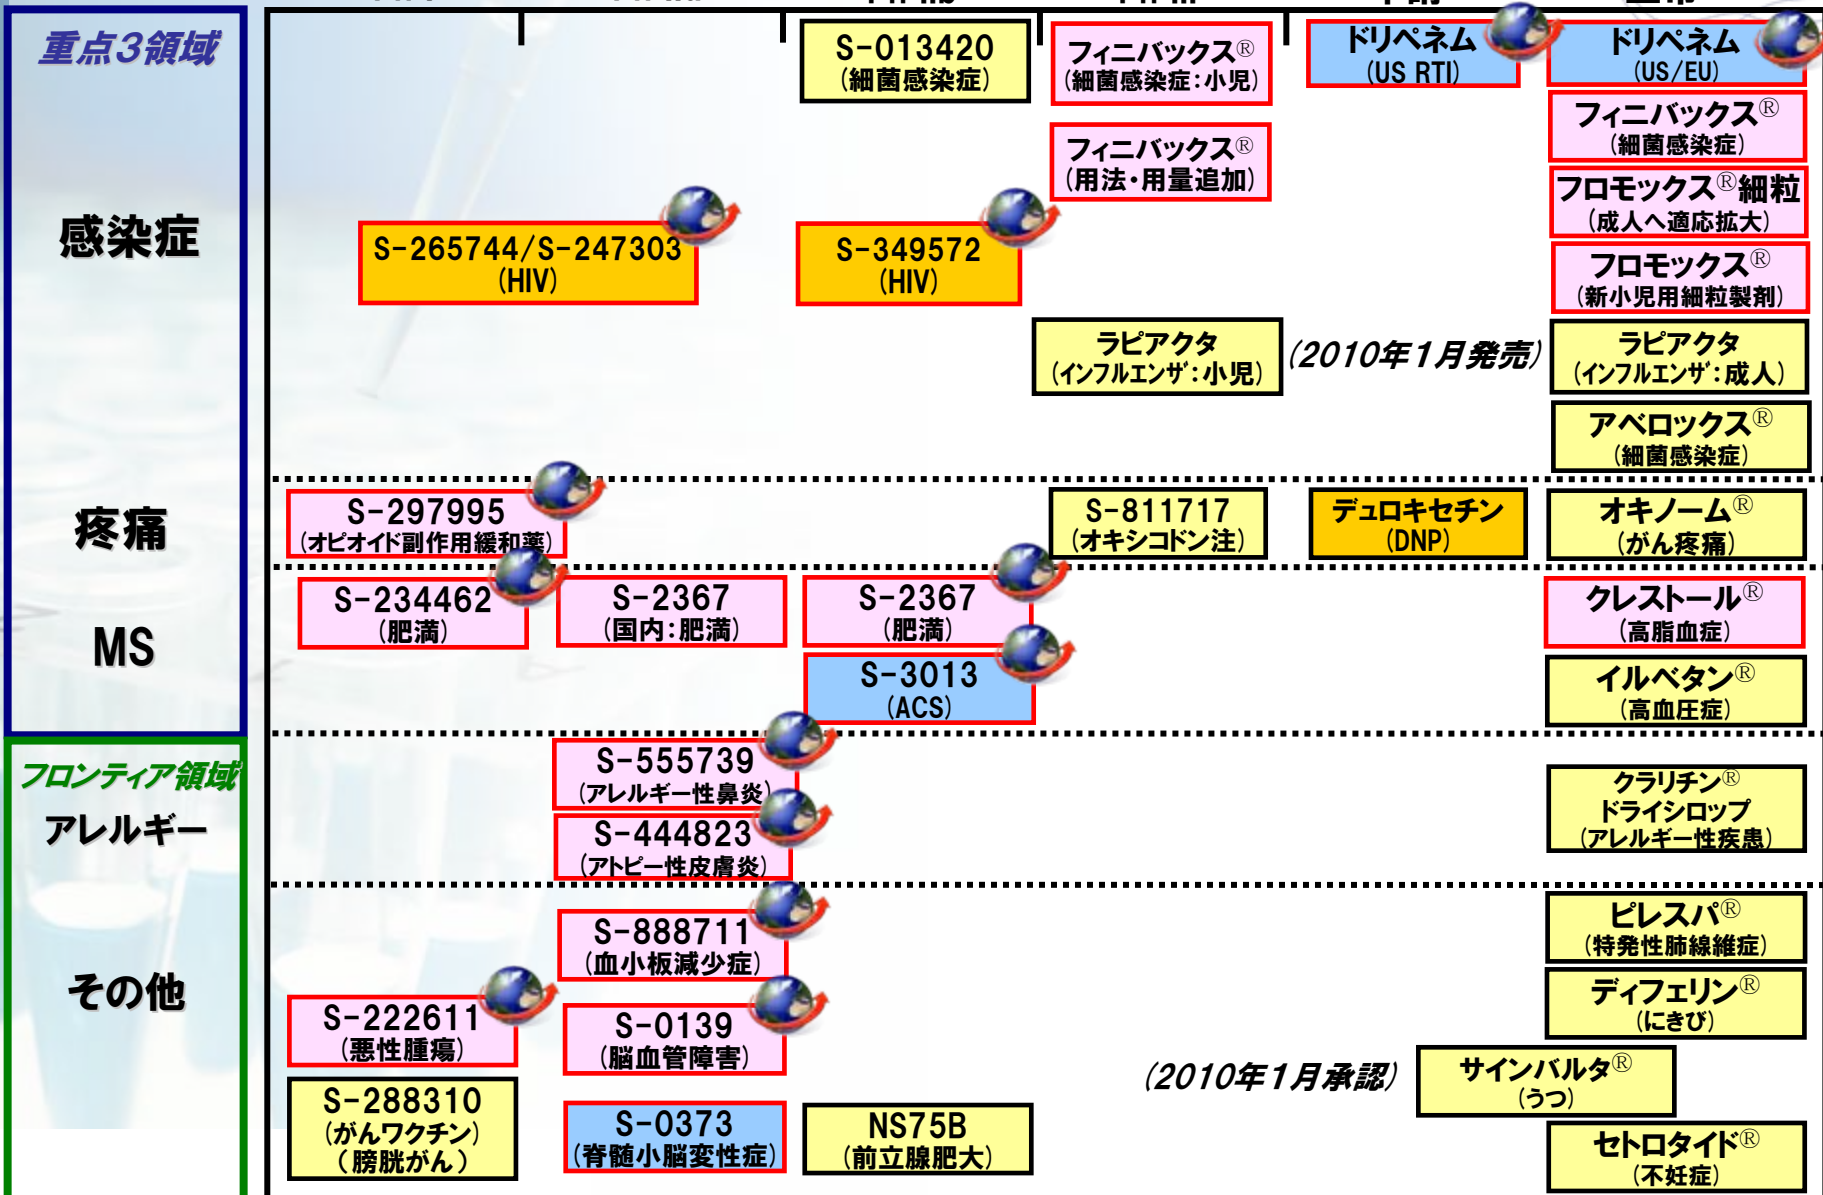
重点3領域

感染症

疼痛

MS

フロンティア領域
アレルギー

その他

S-013420
(細菌感染症)

フィニバックス®
(細菌感染症:小児)

ドリペネム
(US RTI)

ドリペネム
(US/EU)

フィニバックス®
(細菌感染症)

フィニバックス®
(用法・用量追加)

フロモックス®細粒
(成人へ適応拡大)

S-265744/S-247303
(HIV)

S-349572
(HIV)

フロモックス®
(新小児用細粒製剤)

ラピアクタ
(インフルエンザ:小児)

(2010年1月発売)

ラピアクタ
(インフルエンザ:成人)

アベロックス®
(細菌感染症)

S-297995
(オピオイド副作用緩和薬)

S-811717
(オキシコドン注)

デュロキセチン
(DNP)

オキノーム®
(がん疼痛)

S-234462
(肥満)

S-2367
(国内:肥満)

S-2367
(肥満)

クレストール®
(高脂血症)

S-3013
(ACS)

イルベタン®
(高血圧症)

S-555739
(アレルギー性鼻炎)

S-444823
(アトピー性皮膚炎)

クラリチン®
ドライシロップ
(アレルギー性疾患)

S-888711
(血小板減少症)

ピレスパ®
(特発性肺線維症)

ディフェリン®
(にきび)

S-222611
(悪性腫瘍)

S-0139
(脳血管障害)

(2010年1月承認)

サインバルタ®
(うつ)

S-288310
(がんワクチン)
(膀胱がん)

S-0373
(脊髄小脳変性症)

NS75B
(前立腺肥大)

セトロタイド®
(不妊症)